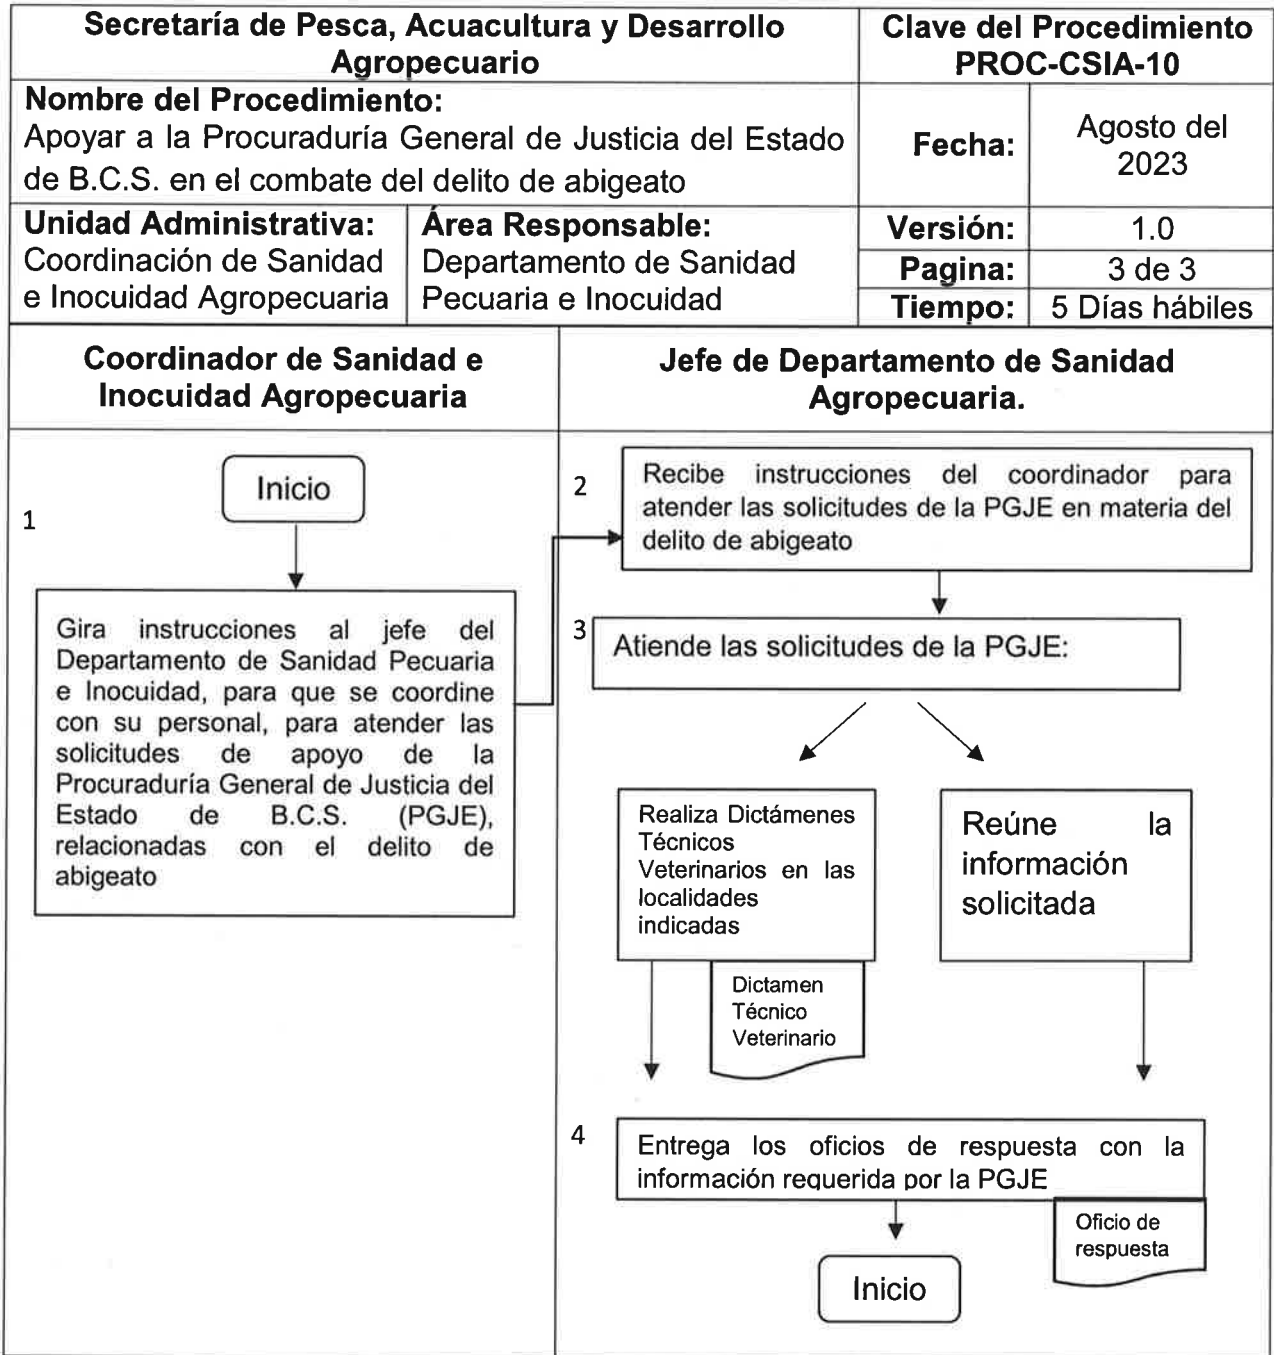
| Secretaría de Pesca, Acuacultura y Desarrollo Agropecuario | | Clave del Procedimiento PROC-CSIA-10 | |
|---|---|---|---|
| Nombre del Procedimiento: Apoyar a la Procuraduría General de Justicia del Estado de B.C.S. en el combate del delito de abigeato | | Fecha: | Agosto del 2023 |
| Unidad Administrativa: Coordinación de Sanidad e Inocuidad Agropecuaria | Área Responsable: Departamento de Sanidad Pecuaria e Inocuidad | Versión: | 1.0 |
| | | Pagina: | 3 de 3 |
| | | Tiempo: | 5 Días hábiles |

| Coordinador de Sanidad e Inocuidad Agropecuaria | Jefe de Departamento de Sanidad Agropecuaria. |
|---|---|

Inicio

1

Gira instrucciones al jefe del Departamento de Sanidad Pecuaria e Inocuidad, para que se coordine con su personal, para atender las solicitudes de apoyo de la Procuraduría General de Justicia del Estado de B.C.S. (PGJE), relacionadas con el delito de abigeato

2

Recibe instrucciones del coordinador para atender las solicitudes de la PGJE en materia del delito de abigeato

3

Atiende las solicitudes de la PGJE:

Realiza Dictámenes Técnicos Veterinarios en las localidades indicadas

Dictamen Técnico Veterinario

Reúne la información solicitada

4

Entrega los oficios de respuesta con la información requerida por la PGJE

Oficio de respuesta

Inicio